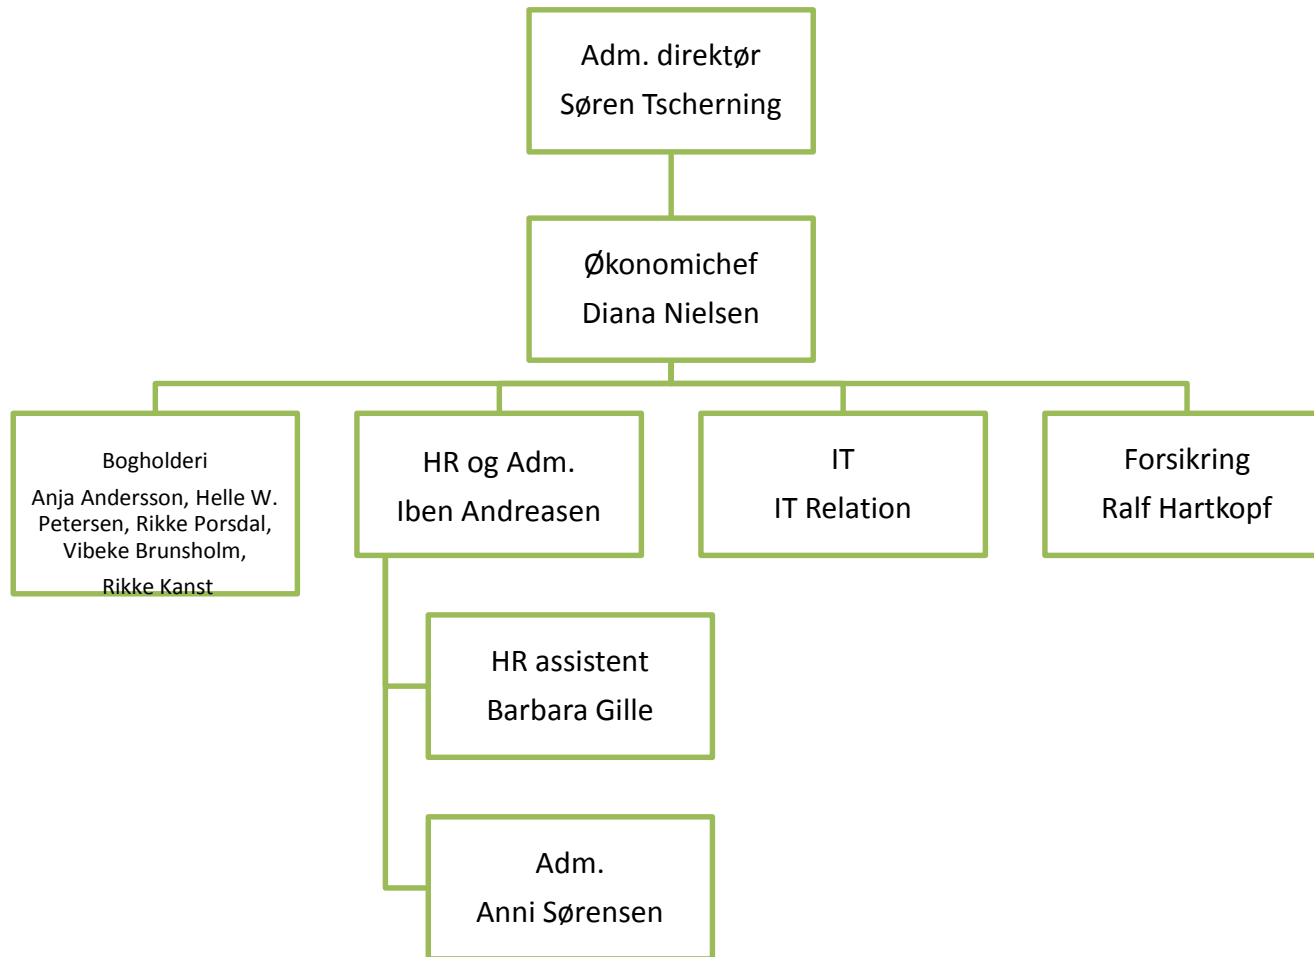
Adm. direktør
Søren Tscherning

Økonomichef
Diana Nielsen

Bogholderi
Anja Andersson, Helle W. Petersen, Rikke Porsdal, Vibeke Brunsholm,
Rikke Kanst

HR og Adm.
Iben Andreasen

IT
IT Relation

Forsikring
Ralf Hartkopf

HR assistent
Barbara Gille

Adm.
Anni Sørensen